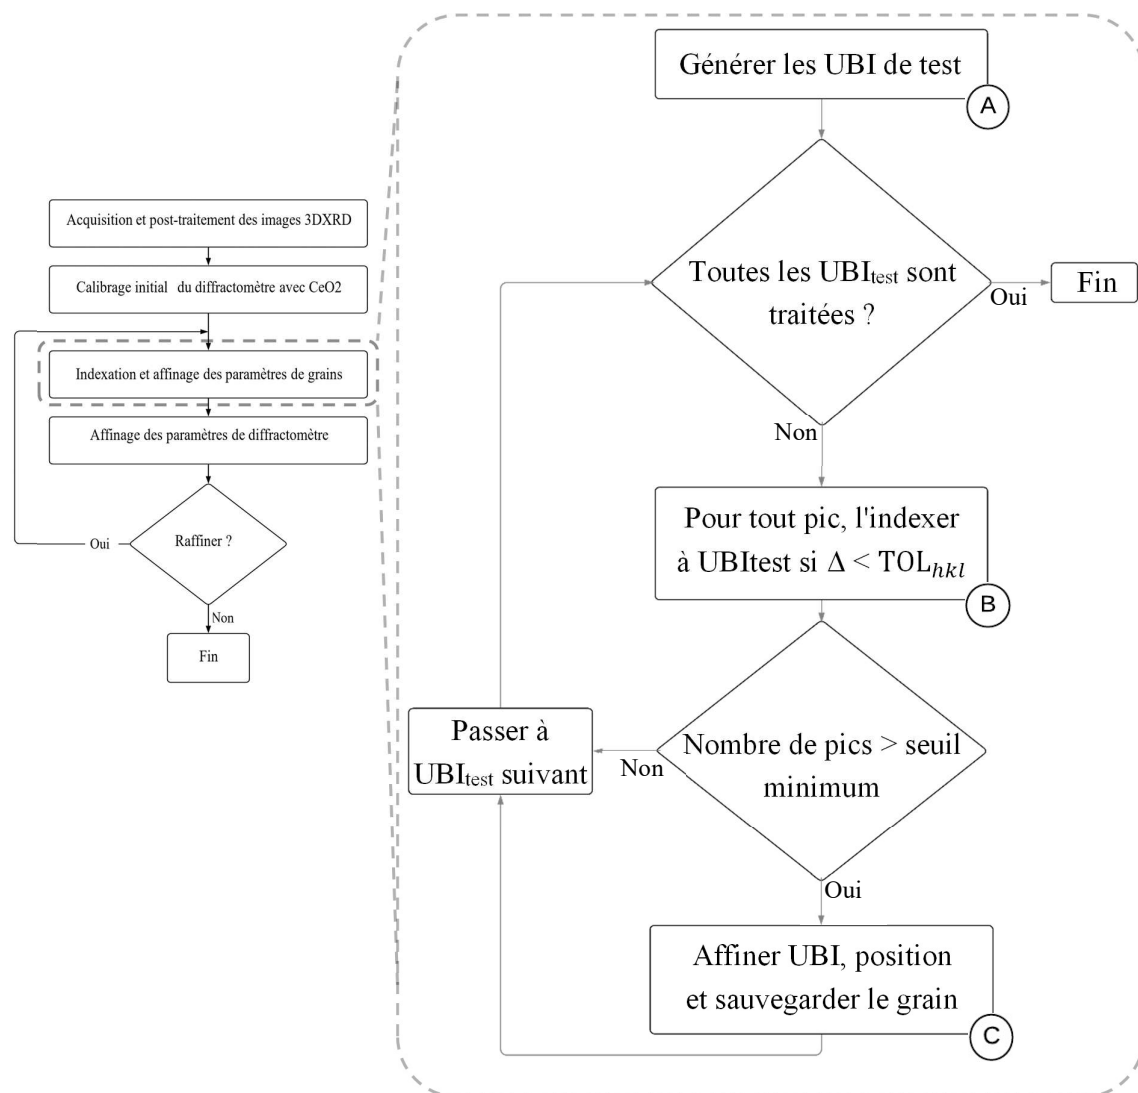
Acquisition et post-traitement des images 3DXRD

Calibrage initial du diffractomètre avec CeO2

Indexation et affinage des paramètres de grains

Affinage des paramètres de diffractomètre

Oui

Raffiner ?

Non

Fin

Générer les UBI de test

A

Toutes les UBI$_{test}$ sont traitées ?

Oui

Fin

Non

Pour tout pic, l'indexer à UBItest si $\Delta < \text{TOL}_{hkl}$

B

Passer à UBI$_{test}$ suivant

Non

Nombre de pics > seuil minimum

Oui

Affiner UBI, position et sauvegarder le grain

C